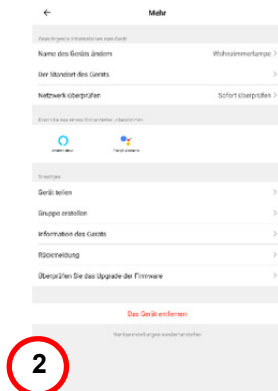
←
Mehr

Name des Geräts ändern
Wohnzimmerlampe >

Der Standort des Geräts
>

Netzwerk überprüfen
Sofort überprüfen >

Geräte teilen
>

Gruppe erstellen
>

Information des Geräts
>

Rückmeldung
>

Überprüfen Sie das Upgrade der Firmware
>

Das Gerät entfernen

2